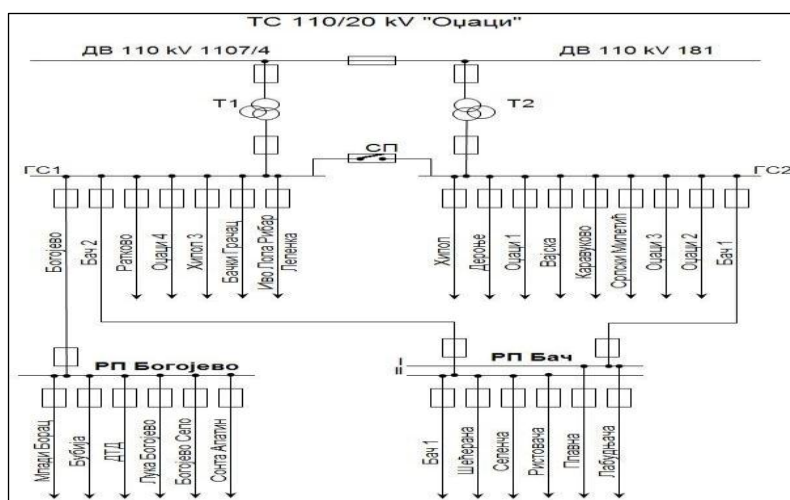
ТС 110/20 kV "Оџаци"

ДВ 110 kV 1107/4

ДВ 110 kV 181

Т1

Т2

СП

ГС1

ГС2

Богојево

Бач 2

Ратково

Оџаци 4

Хипол 3

Бачки Грачац

Иво Лола Рибар

Лепенка

Хипол

Дероње

Оџаци 1

Вајска

Каравуково

Српски Милетић

Оџаци 3

Оџаци 2

Бач 1

РП Богојево

I

II

РП Бач

Млади Борац

Бубија

ДТД

Лука Богојево

Богојево Село

Сонта Апатин

Бач 1

Шећерана

Селенча

Риспловача

Плавна

Лабудњача